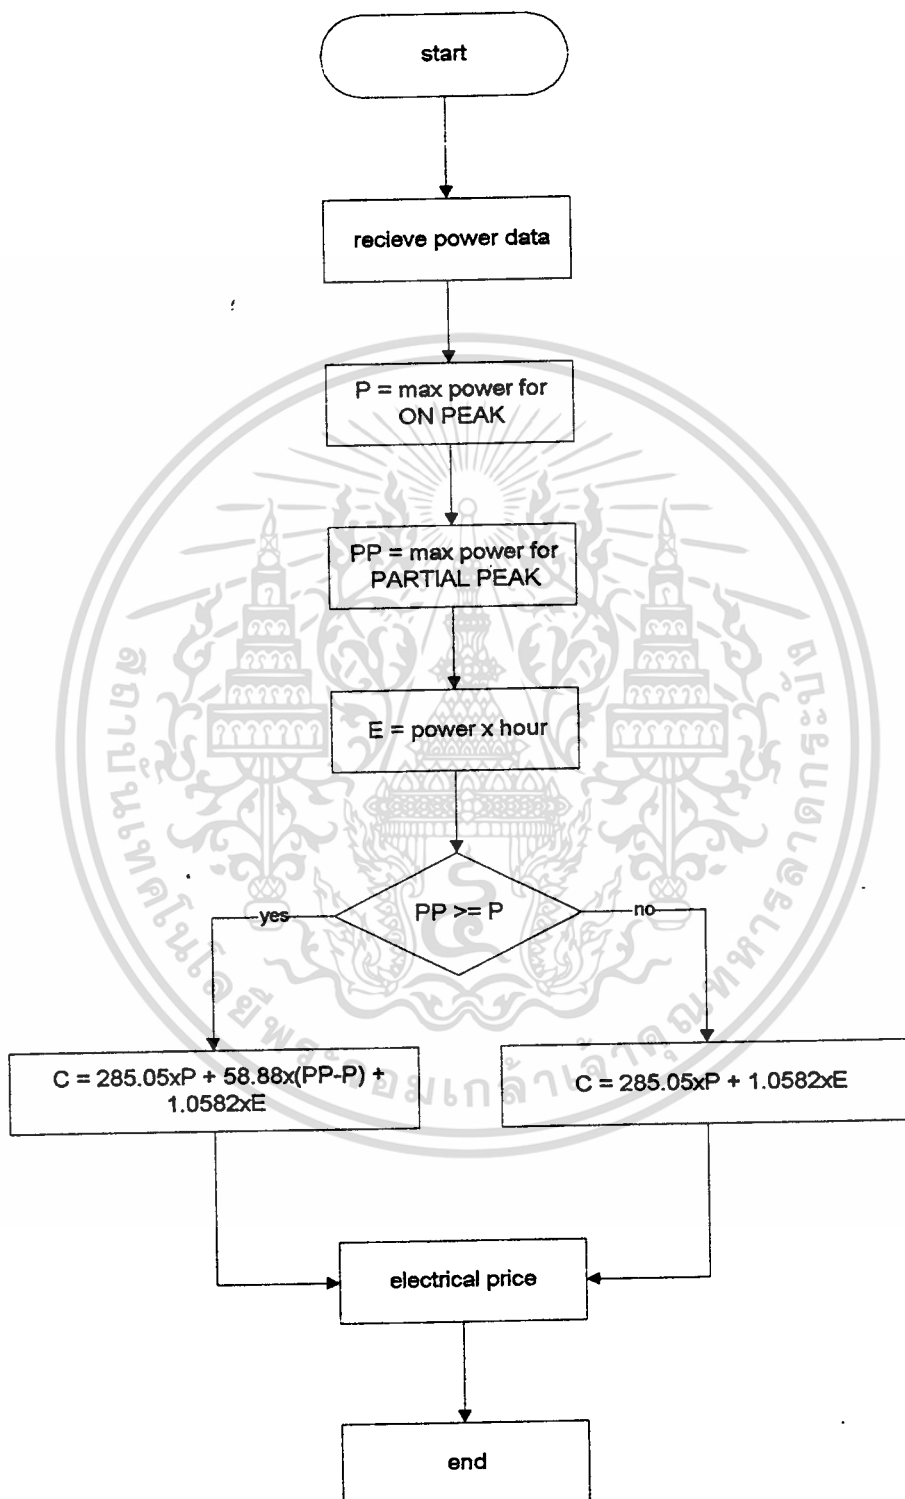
start

recieve power data

P = max power for ON PEAK

PP = max power for PARTIAL PEAK

E = power x hour

PP >= P

yes

no

C = 285.05xP + 58.88x(PP-P) + 1.0582xE

C = 285.05xP + 1.0582xE

electrical price

end

สถาบันเทคโนโลยีพระจอมเกล้าเจ้าคุณทหารลาดกระบัง